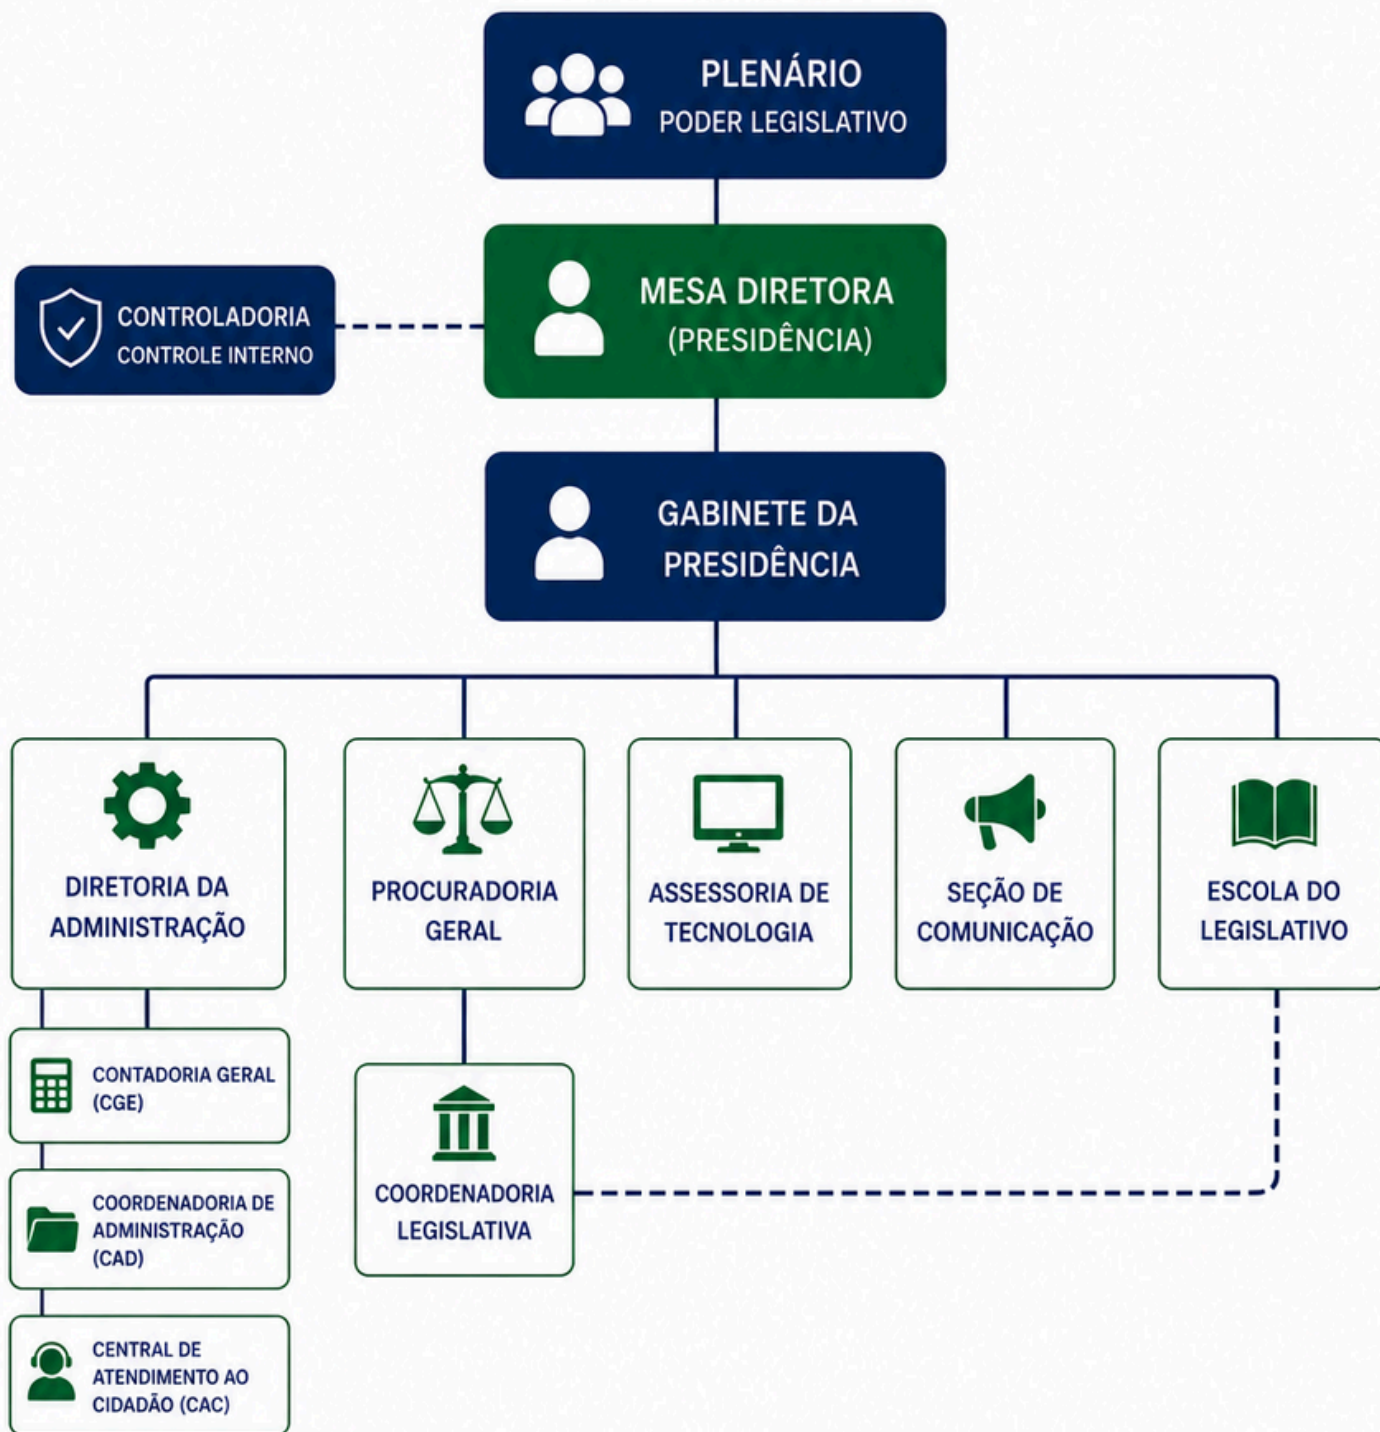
PLENÁRIO
PODER LEGISLATIVO

MESA DIRETORA
(PRESIDÊNCIA)

CONTROLADORIA
CONTROLE INTERNO

GABINETE DA
PRESIDÊNCIA

DIRETORIA DA ADMINISTRAÇÃO

PROCURADORIA GERAL

ASSESSORIA DE TECNOLOGIA

SEÇÃO DE COMUNICAÇÃO

ESCOLA DO LEGISLATIVO

CONTADORIA GERAL (CGE)

COORDENADORIA DE ADMINISTRAÇÃO (CAD)

CENTRAL DE ATENDIMENTO AO CIDADÃO (CAC)

COORDENADORIA LEGISLATIVA